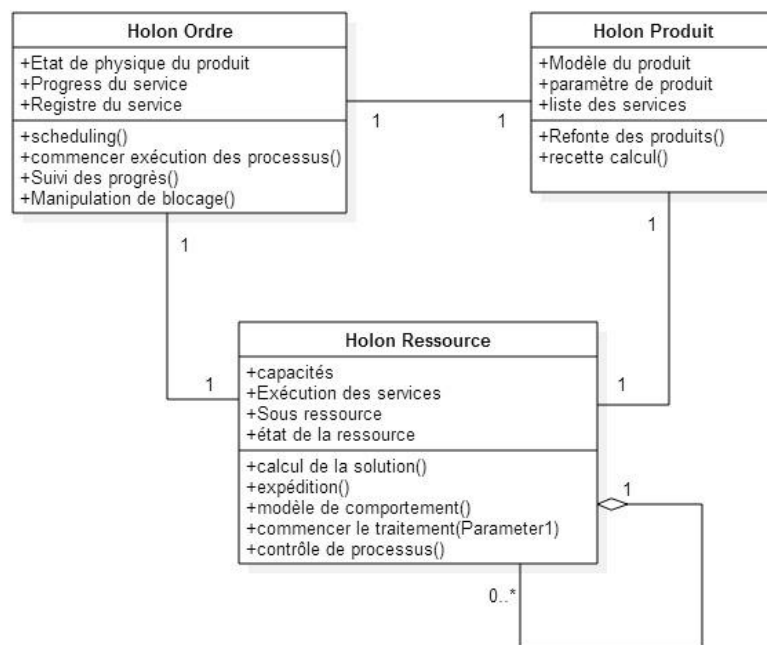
Holon Ordre

+Etat de physique du produit
+Progress du service
+Registre du service

+scheduling()
+commencer exécution des processus()
+Suivi des progrès()
+Manipulation de blocage()

Holon Produit

+Modèle du produit
+paramètre de produit
+liste des services

+Refonte des produits()
+recette calcul()

1

1

1

1

Holon Ressource

+capacités
+Exécution des services
+Sous ressource
+état de la ressource

+calcul de la solution()
+expédition()
+modèle de comportement()
+commencer le traitement(Parameter1)
+contrôle de processus()

1

1

1

0..*